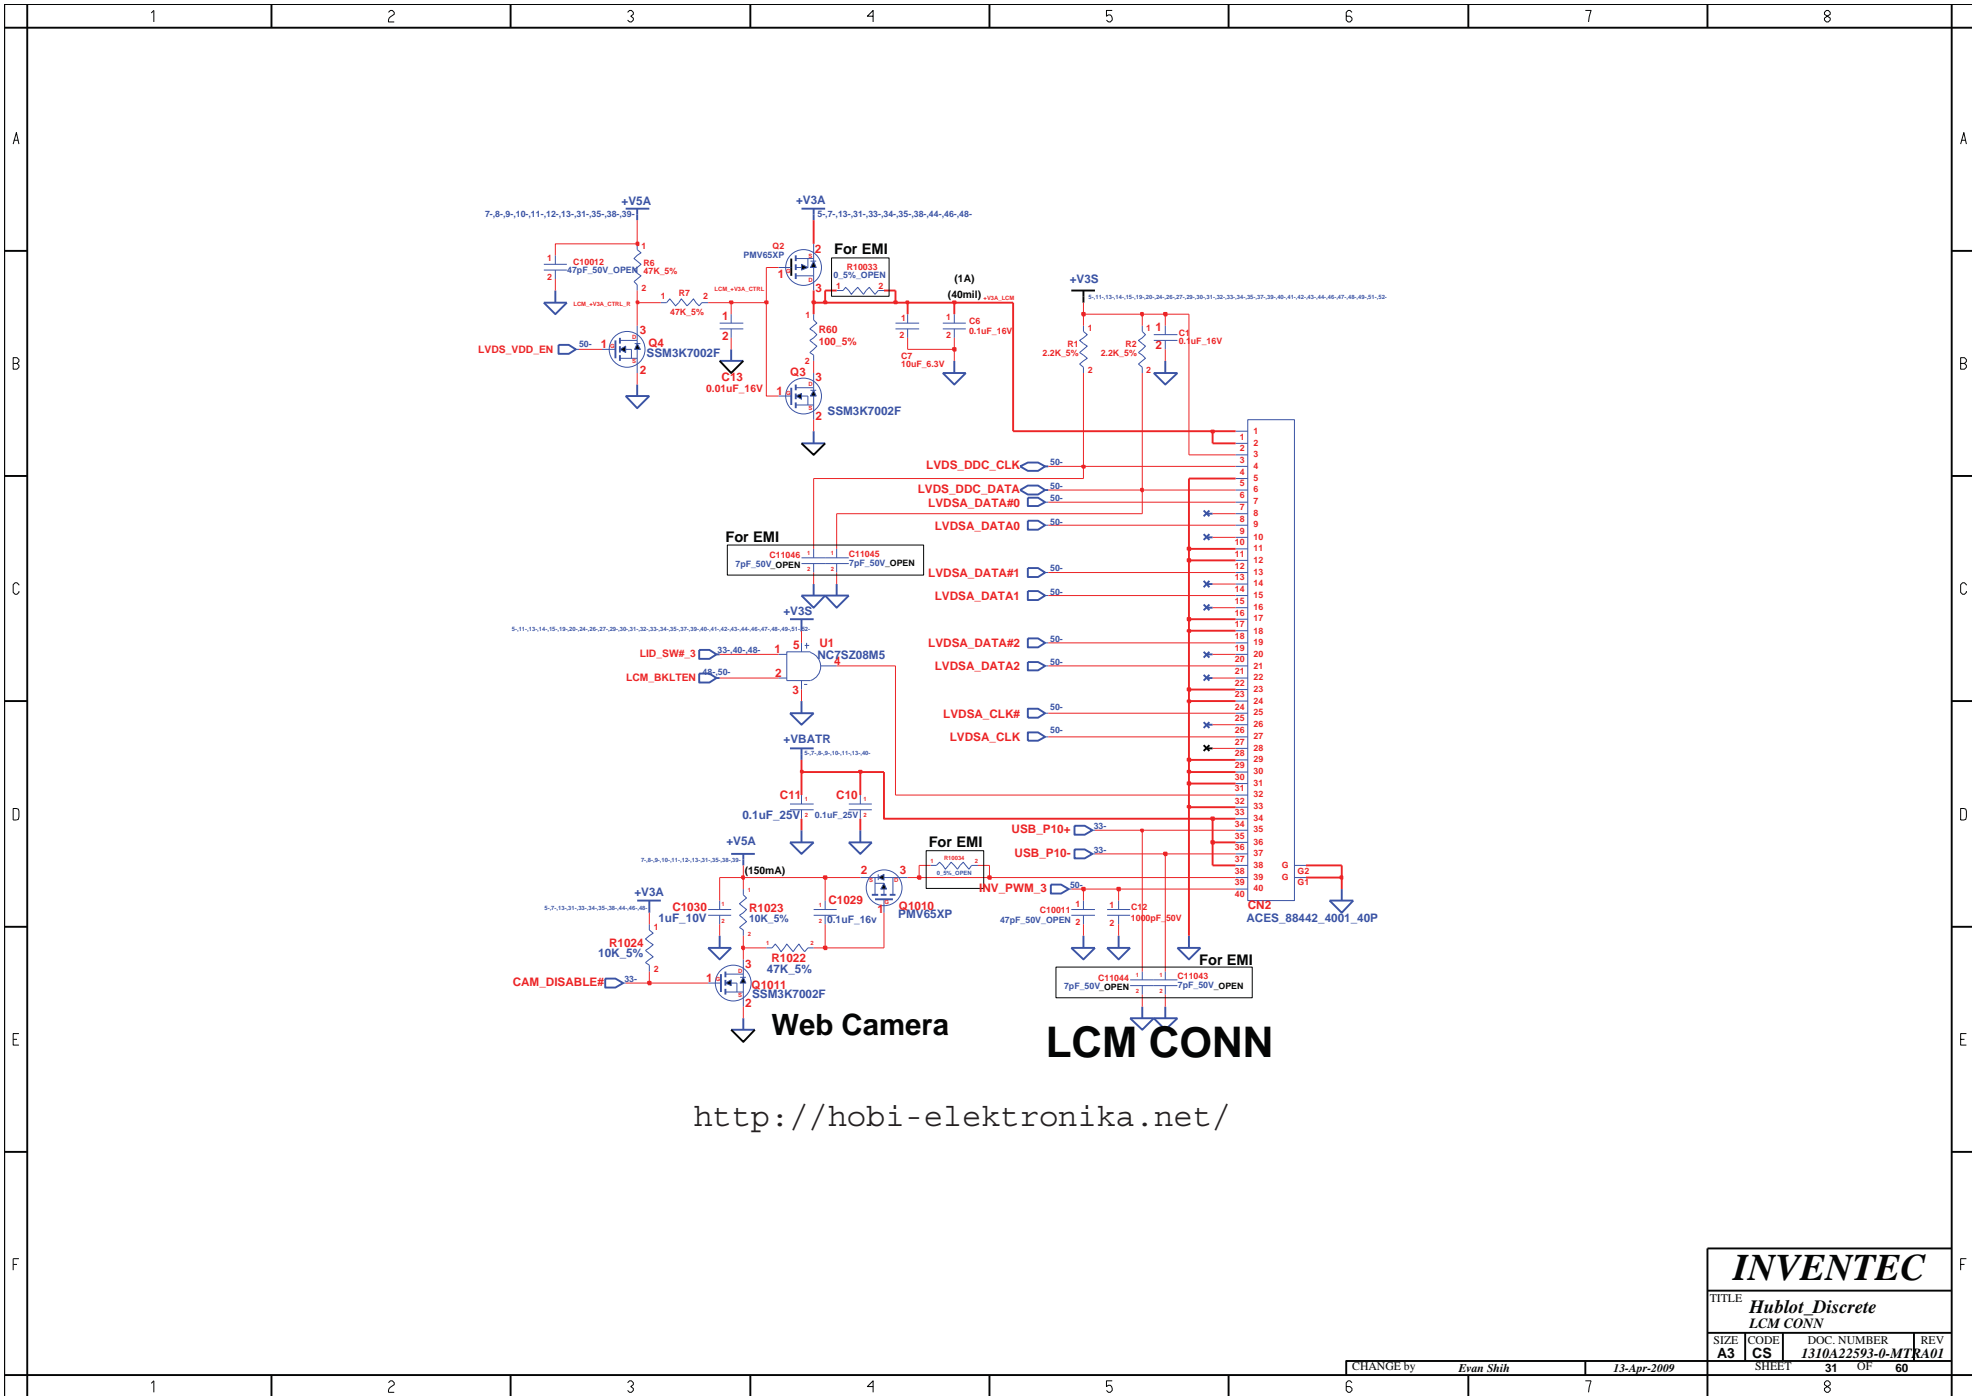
1 2 3 4 5 6 7 8

A B C D E F

+V5A
7-,8-,9-,10-,11-,12-,13-,31-,35-,38-,39-
C10012
47pF_50V_OPEN
R6
47K_5%
R7
47K_5%
LCM_+V3A_CTRL_R
LCM_+V3A_CTRL
LVDS_VDD_EN
50-
Q4
SSM3K7002F
C13
0.01uF_16V
+V3A
5-,7-,13-,31-,33-,34-,35-,38-,44-,46-,48-
Q2
PMV65XP
For EMI
R10033
0_5%_OPEN
R60
100_5%
Q3
SSM3K7002F
(1A)
(40mil)
+V3A_LCM
C7
10uF_6.3V
C6
0.1uF_16V
+V3S
5-,11-,13-,14-,15-,19-,20-,24-,26-,27-,29-,30-,31-,32-,33-,34-,35-,37-,39-,40-,41-,42-,43-,44-,46-,47-,48-,49-,51-,52-
R1
2.2K_5%
R2
2.2K_5%
C1
0.1uF_16V

LVDS_DDC_CLK 50-
LVDS_DDC_DATA 50-
LVDSA_DATA#0 50-
LVDSA_DATA0 50-
LVDSA_DATA#1 50-
LVDSA_DATA1 50-
LVDSA_DATA#2 50-
LVDSA_DATA2 50-
LVDSA_CLK# 50-
LVDSA_CLK 50-

For EMI
C11046
7pF_50V_OPEN
C11045
7pF_50V_OPEN
+V3S
5-,11-,13-,14-,15-,19-,20-,24-,26-,27-,29-,30-,31-,32-,33-,34-,35-,37-,39-,40-,41-,42-,43-,44-,46-,47-,48-,49-,51-,52-
LID_SW#_3 33-,40-,48-
LCM_BKLTEN 48-,50-
U1
NC7SZ08M5
+VBATR
5-,7-,8-,9-,10-,11-,13-,49-
C11
0.1uF_25V
C10
0.1uF_25V

USB_P10+ 33-
USB_P10- 33-
INV_PWM_3 50-
C10011
47pF_50V_OPEN
C12
1000pF_50V
CN2
ACES_88442_4001_40P
G G2 G1

+V5A
7-,8-,9-,10-,11-,12-,13-,31-,35-,38-,39-
(150mA)
For EMI
R10034
0_5%_OPEN
+V3A
5-,7-,13-,31-,33-,34-,35-,38-,44-,46-,48-
C1030
1uF_10V
R1023
10K_5%
C1029
0.1uF_16v
Q1010
PMV65XP
R1024
10K_5%
R1022
47K_5%
CAM_DISABLE# 33-
Q1011
SSM3K7002F
For EMI
C11044
7pF_50V_OPEN
C11043
7pF_50V_OPEN

Web Camera
LCM CONN

http://hobi-elektronika.net/

INVENTEC
TITLE
Hublot_Discrete
LCM CONN
SIZE A3
CODE CS
DOC. NUMBER 1310A22593-0-MTR
REV A01
CHANGE by Evan Shih 13-Apr-2009
SHEET 31 OF 60